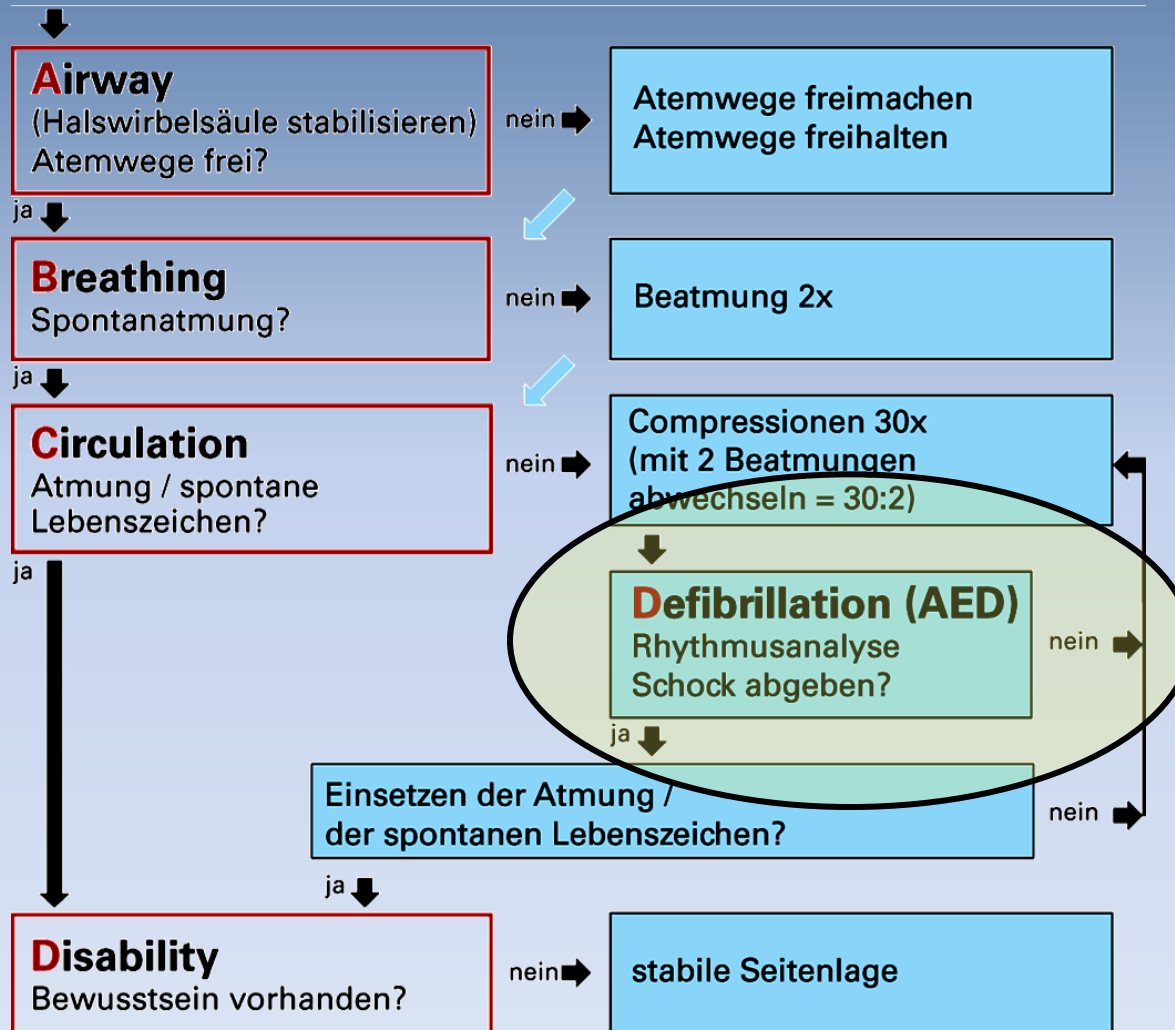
Airway
(Halswirbelsäule stabilisieren)
Atemwege frei?

nein

Atemwege freimachen
Atemwege freihalten

ja

Breathing
Spontanatmung?

nein

Beatmung 2x

ja

Circulation
Atmung / spontane
Lebenszeichen?

nein

Compressionen 30x
(mit 2 Beatmungen
abwechseln = 30:2)

ja

Defibrillation (AED)
Rhythmusanalyse
Schock abgeben?

nein

ja

Einsetzen der Atmung /
der spontanen Lebenszeichen?

nein

ja

Disability
Bewusstsein vorhanden?

nein

stabile Seitenlage